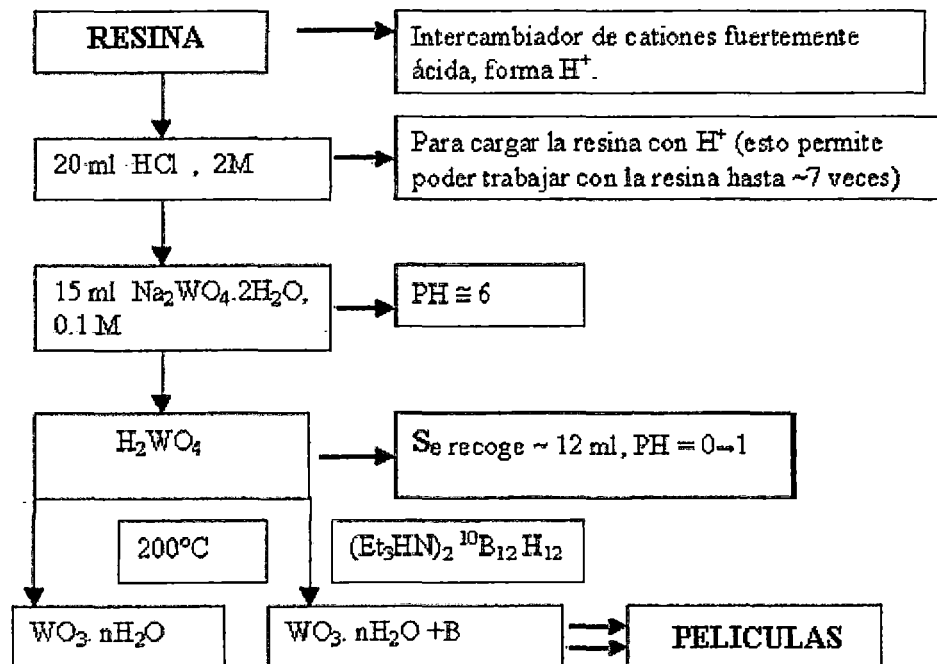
RESINA

Intercambiador de cationes fuertemente ácida, forma $H^+$.

20 ml HCl , 2M

Para cargar la resina con $H^+$ (esto permite poder trabajar con la resina hasta ~7 veces)

15 ml $Na_2WO_4.2H_2O$, 0.1 M

PH ≅ 6

$H_2WO_4$

Se recoge ~ 12 ml, PH = 0→1

200°C

$(Et_3HN)_2\,{}^{10}B_{12}H_{12}$

$WO_3.\,nH_2O$

$WO_3.\,nH_2O$ +B

PELICULAS